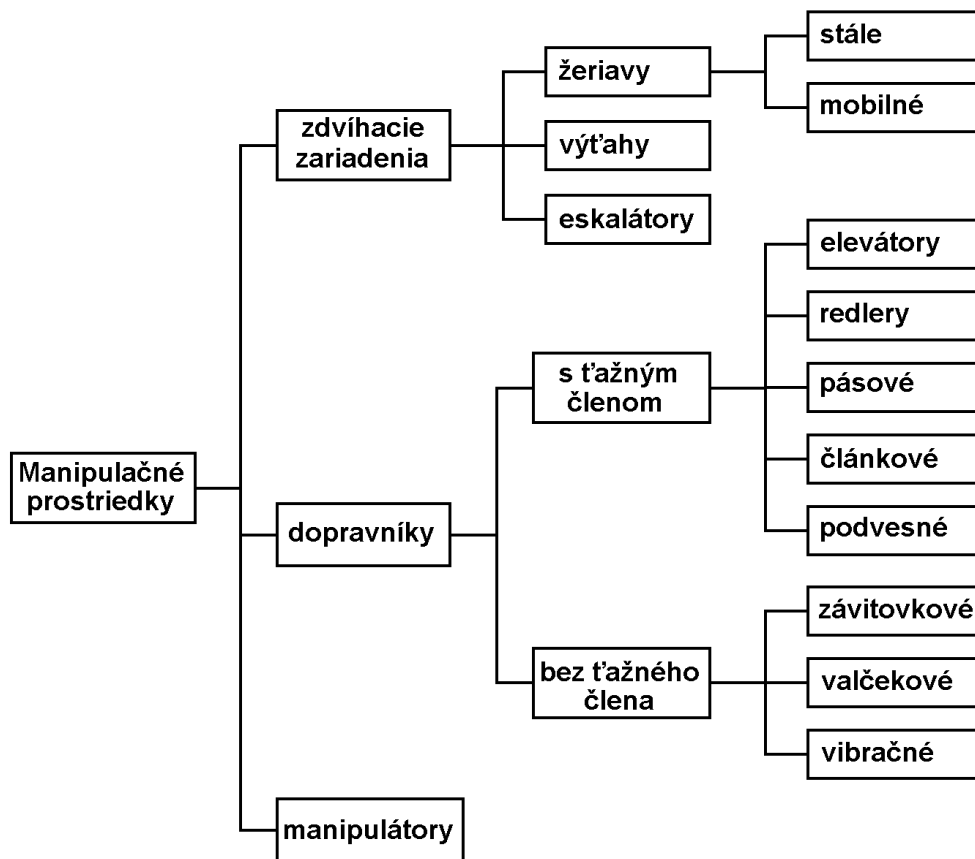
Manipulačné prostriedky

zdvíhacie zariadenia

žeriavy

stále

mobilné

výťahy

eskalátory

dopravníky

s ťažným členom

elevátory

redlery

pásové

článkové

podvesné

bez ťažného člena

závitovkové

valčekové

vibračné

manipulátory